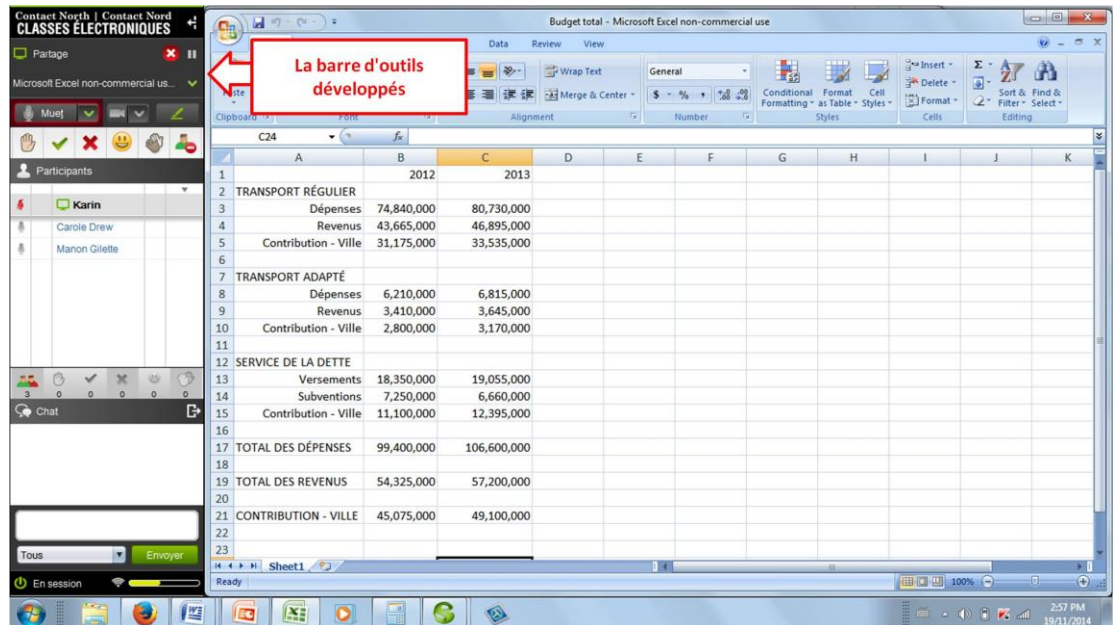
Contact North | Contact Nord
CLASSES ÉLECTRONIQUES

Partage

Microsoft Excel non-commercial us...

Muet

Participants

Karin
Carole Drew
Manon Gilette

3 0 0 0 0 0

Chat

Tous
Envoyer

En session

La barre d'outils développés

Budget total - Microsoft Excel non-commercial use

Data Review View

Wrap Text
Merge & Center
General
$ % ,
Conditional Formatting
Format as Table
Cell Styles
Insert
Delete
Format
Sort & Filter
Find & Select
Clipboard Font Alignment Number Styles Cells Editing

C24 $f_x$

| | A | B | C | D | E | F | G | H | I | J | K |
|---|---|---|---|---|---|---|---|---|---|---|---|
| 1 | | 2012 | 2013 | | | | | | | | |
| 2 | TRANSPORT RÉGULIER | | | | | | | | | | |
| 3 | Dépenses | 74,840,000 | 80,730,000 | | | | | | | | |
| 4 | Revenus | 43,665,000 | 46,895,000 | | | | | | | | |
| 5 | Contribution - Ville | 31,175,000 | 33,535,000 | | | | | | | | |
| 6 | | | | | | | | | | | |
| 7 | TRANSPORT ADAPTÉ | | | | | | | | | | |
| 8 | Dépenses | 6,210,000 | 6,815,000 | | | | | | | | |
| 9 | Revenus | 3,410,000 | 3,645,000 | | | | | | | | |
| 10 | Contribution - Ville | 2,800,000 | 3,170,000 | | | | | | | | |
| 11 | | | | | | | | | | | |
| 12 | SERVICE DE LA DETTE | | | | | | | | | | |
| 13 | Versements | 18,350,000 | 19,055,000 | | | | | | | | |
| 14 | Subventions | 7,250,000 | 6,660,000 | | | | | | | | |
| 15 | Contribution - Ville | 11,100,000 | 12,395,000 | | | | | | | | |
| 16 | | | | | | | | | | | |
| 17 | TOTAL DES DÉPENSES | 99,400,000 | 106,600,000 | | | | | | | | |
| 18 | | | | | | | | | | | |
| 19 | TOTAL DES REVENUS | 54,325,000 | 57,200,000 | | | | | | | | |
| 20 | | | | | | | | | | | |
| 21 | CONTRIBUTION - VILLE | 45,075,000 | 49,100,000 | | | | | | | | |
| 22 | | | | | | | | | | | |
| 23 | | | | | | | | | | | |

Sheet1

Ready
100%

2:57 PM
19/11/2014